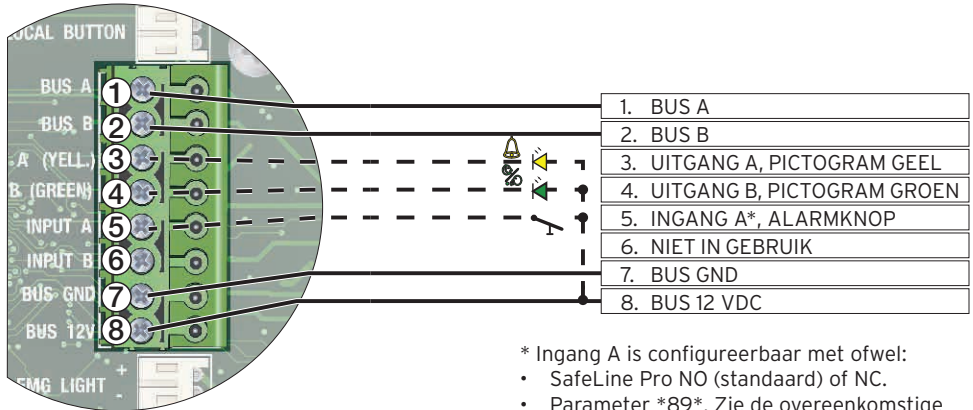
OCAL BUTTON

BUS A
BUS B
A (YELL.)
B (GREEN)
INPUT A
INPUT B
BUS GND
BUS 12V
EMG LIGHT

1
2
3
4
5
6
7
8

1. BUS A
2. BUS B
3. UITGANG A, PICTOGRAM GEEL
4. UITGANG B, PICTOGRAM GROEN
5. INGANG A*, ALARMKNOP
6. NIET IN GEBRUIK
7. BUS GND
8. BUS 12 VDC

* Ingang A is configureerbaar met ofwel:
• SafeLine Pro NO (standaard) of NC.
• Parameter *89*. Zie de overeenkomstige